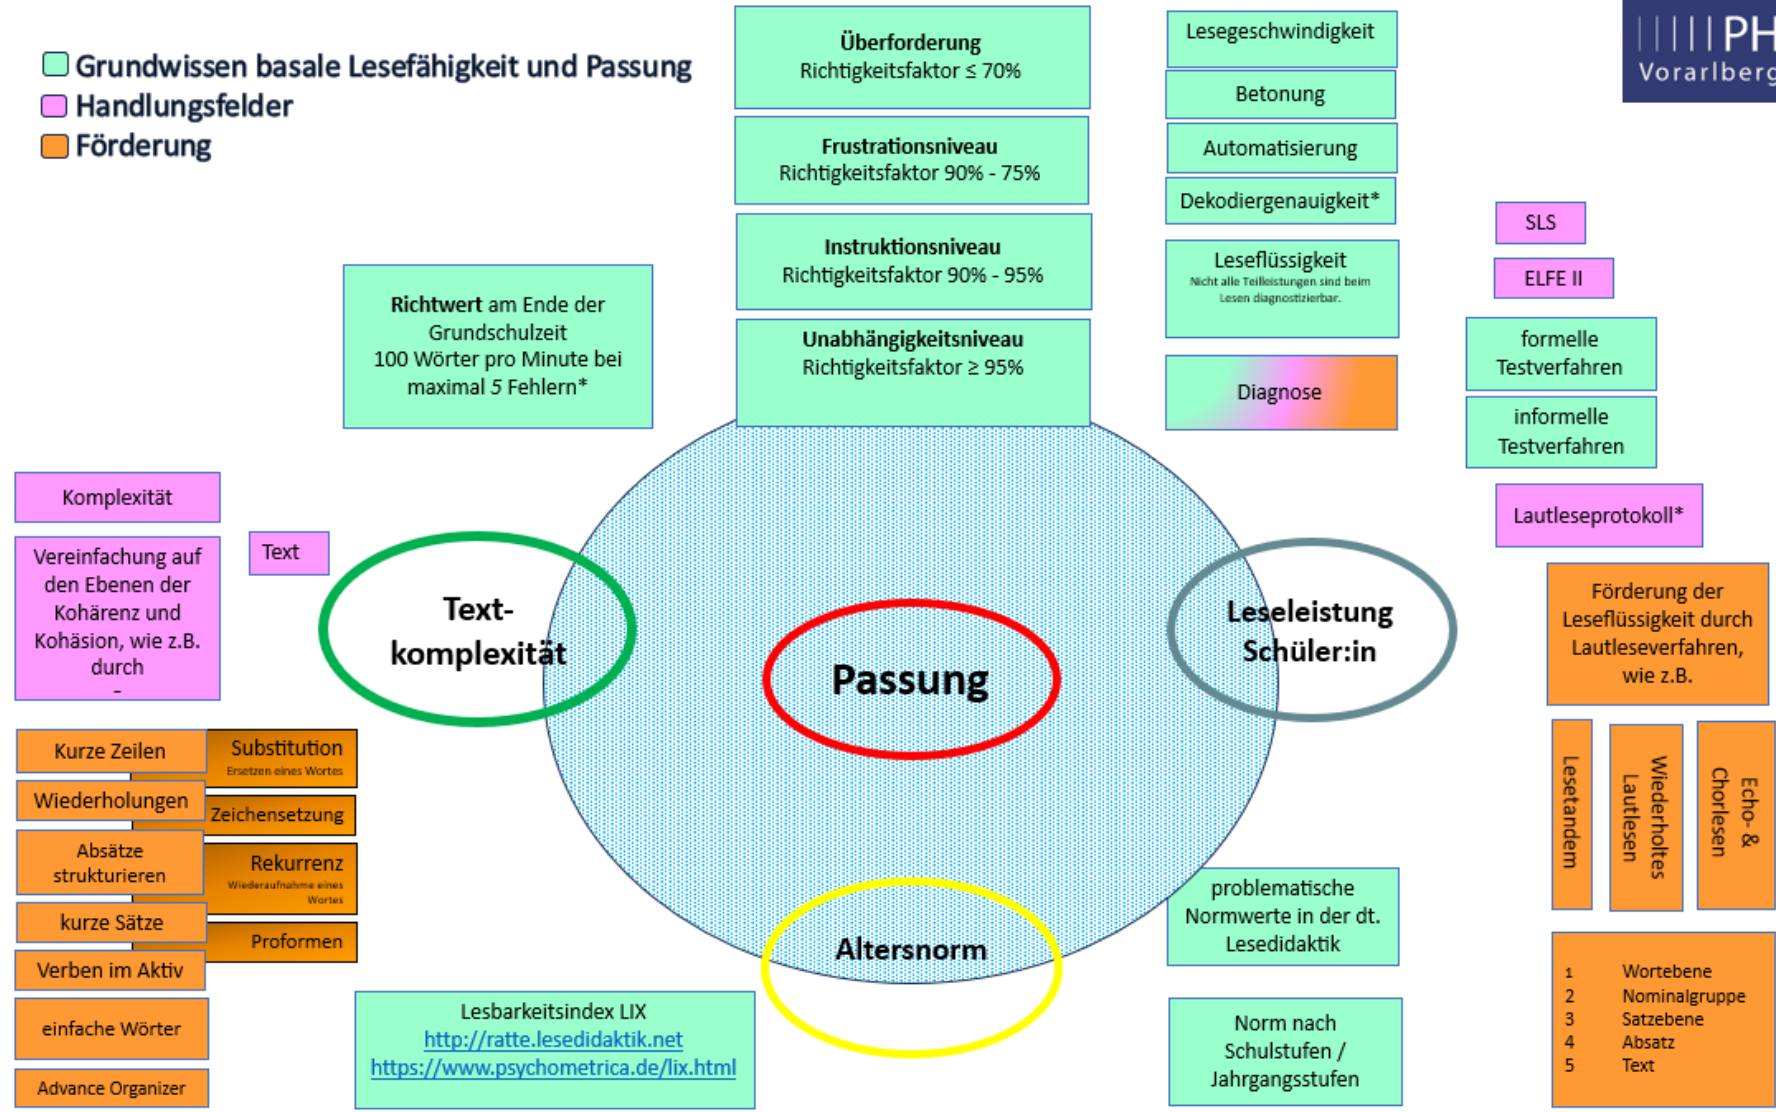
Grundwissen basale Lesefähigkeit und Passung
Handlungsfelder
Förderung

Überforderung
Richtigkeitsfaktor ≤ 70%

Frustrationsniveau
Richtigkeitsfaktor 90% - 75%

Instruktionsniveau
Richtigkeitsfaktor 90% - 95%

Unabhängigkeitsniveau
Richtigkeitsfaktor ≥ 95%

Lesegeschwindigkeit

Betonung

Automatisierung

Dekodiergenauigkeit*

Leseflüssigkeit
Nicht alle Teilleistungen sind beim Lesen diagnostizierbar.

Diagnose

PH Vorarlberg

SLS

ELFE II

formelle Testverfahren

informelle Testverfahren

Lautleseprotokoll*

Richtwert am Ende der Grundschulzeit 100 Wörter pro Minute bei maximal 5 Fehlern*

Komplexität

Text

Vereinfachung auf den Ebenen der Kohärenz und Kohäsion, wie z.B. durch
-

Text-komplexität

Passung

Leseleistung Schüler:in

Altersnorm

Förderung der Leseflüssigkeit durch Lautleseverfahren, wie z.B.

Lesetandem

Wiederholtes Lautlesen

Echo- & Chorlesen

Kurze Zeilen

Substitution
Ersetzen eines Wortes

Wiederholungen

Zeichensetzung

Absätze strukturieren

Rekurrenz
Wiederaufnahme eines Wortes

kurze Sätze

Proformen

Verben im Aktiv

einfache Wörter

Advance Organizer

Lesbarkeitsindex LIX
http://ratte.lesedidaktik.net
https://www.psychometrica.de/lix.html

problematische Normwerte in der dt. Lesedidaktik

Norm nach Schulstufen / Jahrgangsstufen

1 Wortebene
2 Nominalgruppe
3 Satzebene
4 Absatz
5 Text